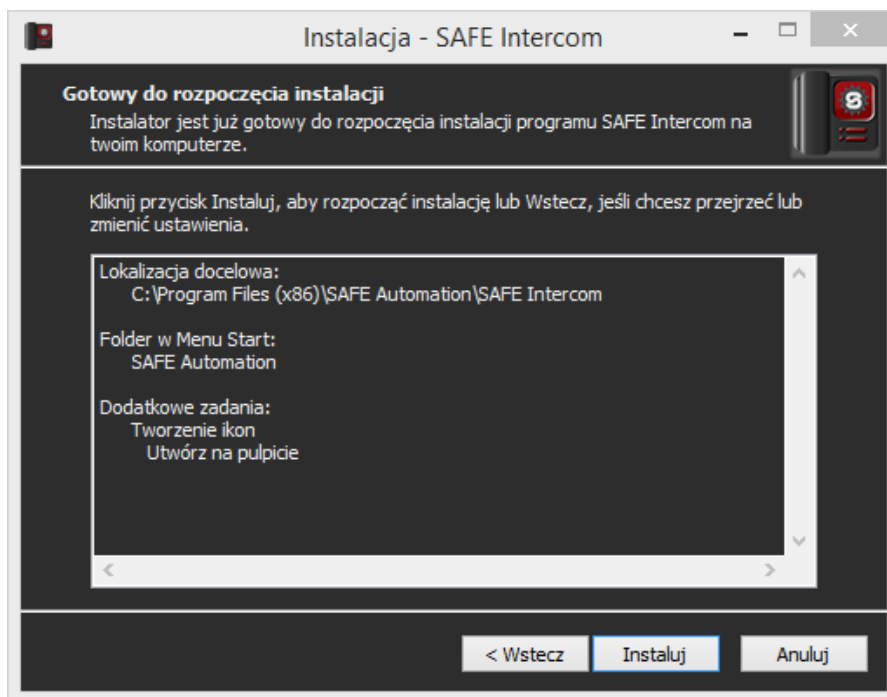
Instalacja - SAFE Intercom

Gotowy do rozpoczęcia instalacji
Instalator jest już gotowy do rozpoczęcia instalacji programu SAFE Intercom na twoim komputerze.

Kliknij przycisk Instaluj, aby rozpocząć instalację lub Wstecz, jeśli chcesz przejrzeć lub zmienić ustawienia.

Lokalizacja docelowa:
C:\Program Files (x86)\SAFE Automation\SAFE Intercom

Folder w Menu Start:
SAFE Automation

Dodatkowe zadania:
Tworzenie ikon
Utwórz na pulpicie

< Wstecz
Instaluj
Anuluj